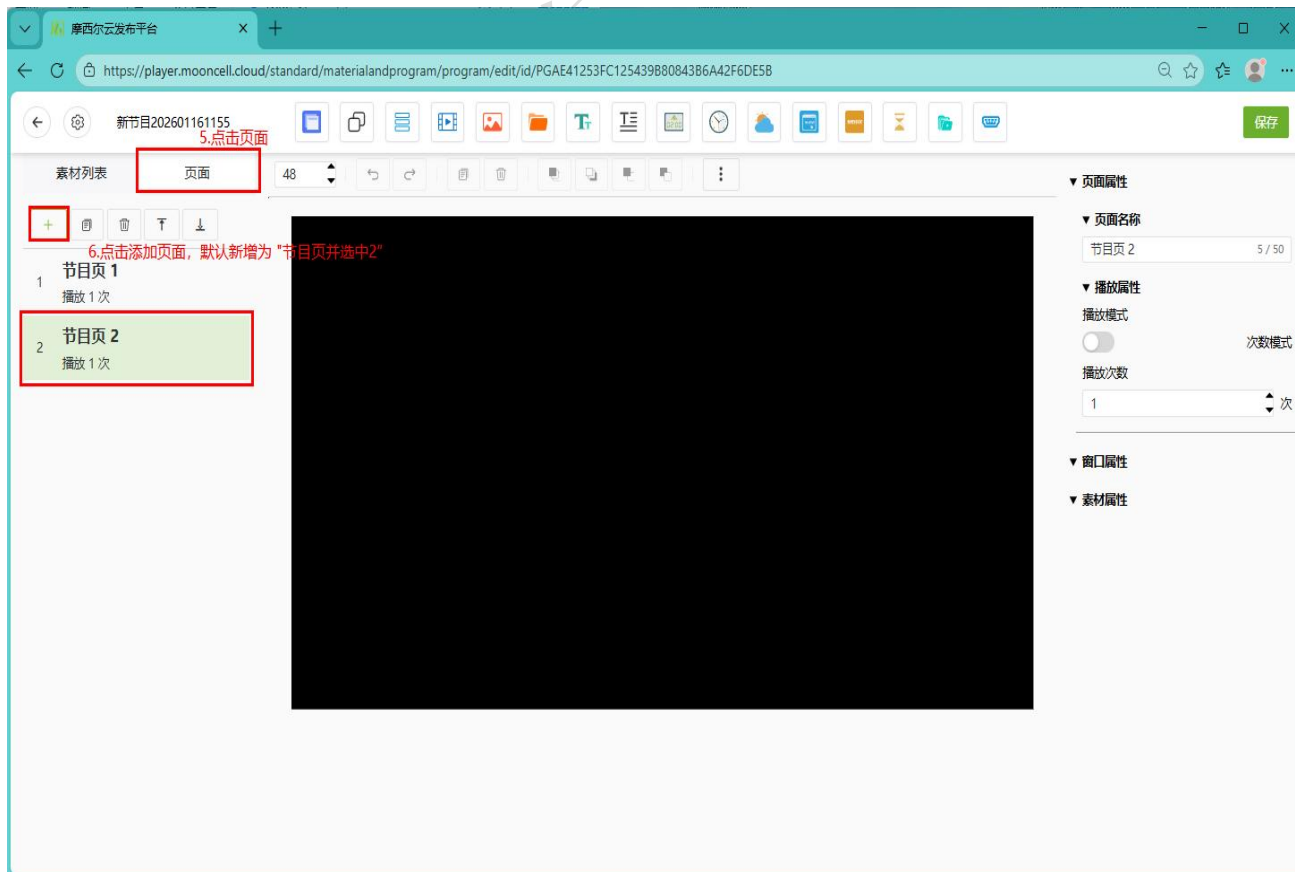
摩西尔云发布平台

https://player.mooncell.cloud/standard/materialandprogram/program/edit/id/PGAE41253FC125439B80843B6A42F6DE5B

新节目202601161155

5.点击页面

保存

素材列表

页面

48

6.点击添加页面，默认新增为 "节目页并选中2"

1 节目页 1
播放 1 次

2 节目页 2
播放 1 次

▾ 页面属性

▾ 页面名称

节目页 2

5 / 50

▾ 播放属性

播放模式

次数模式

播放次数

1

次

▾ 窗口属性

▾ 素材属性